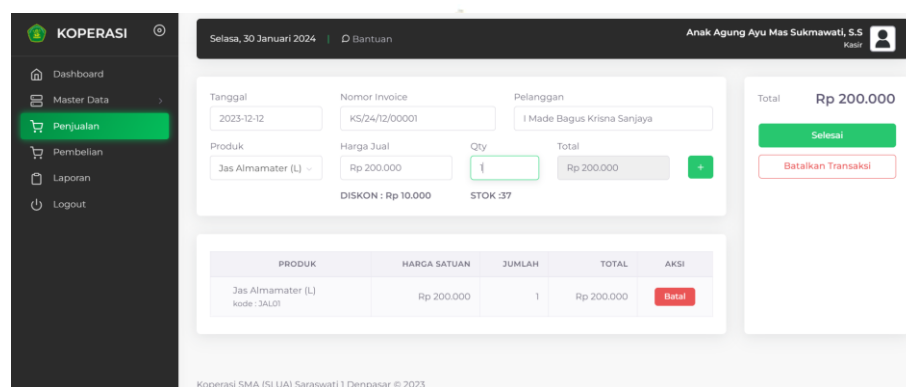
KOPERASI

Dashboard
Master Data
Penjualan
Pembelian
Laporan
Logout

Selasa, 30 Januari 2024 | Bantuan

Anak Agung Ayu Mas Sukmawati, S.S
Kasir

Tanggal
2023-12-12

Nomor Invoice
KS/24/12/00001

Pelanggan
I Made Bagus Krisna Sanjaya

Produk
Jas Almamater (L)

Harga Jual
Rp 200.000

Qty
1

Total
Rp 200.000

+

DISKON : Rp 10.000

STOK :37

Total Rp 200.000

Selesai

Batalkan Transaksi

| PRODUK | HARGA SATUAN | JUMLAH | TOTAL | AKSI |
|---|---|---|---|---|
| Jas Almamater (L) kode : JAL01 | Rp 200.000 | 1 | Rp 200.000 | Batal |

Koperasi SMA (SLUA) Saraswati 1 Denpasar © 2023